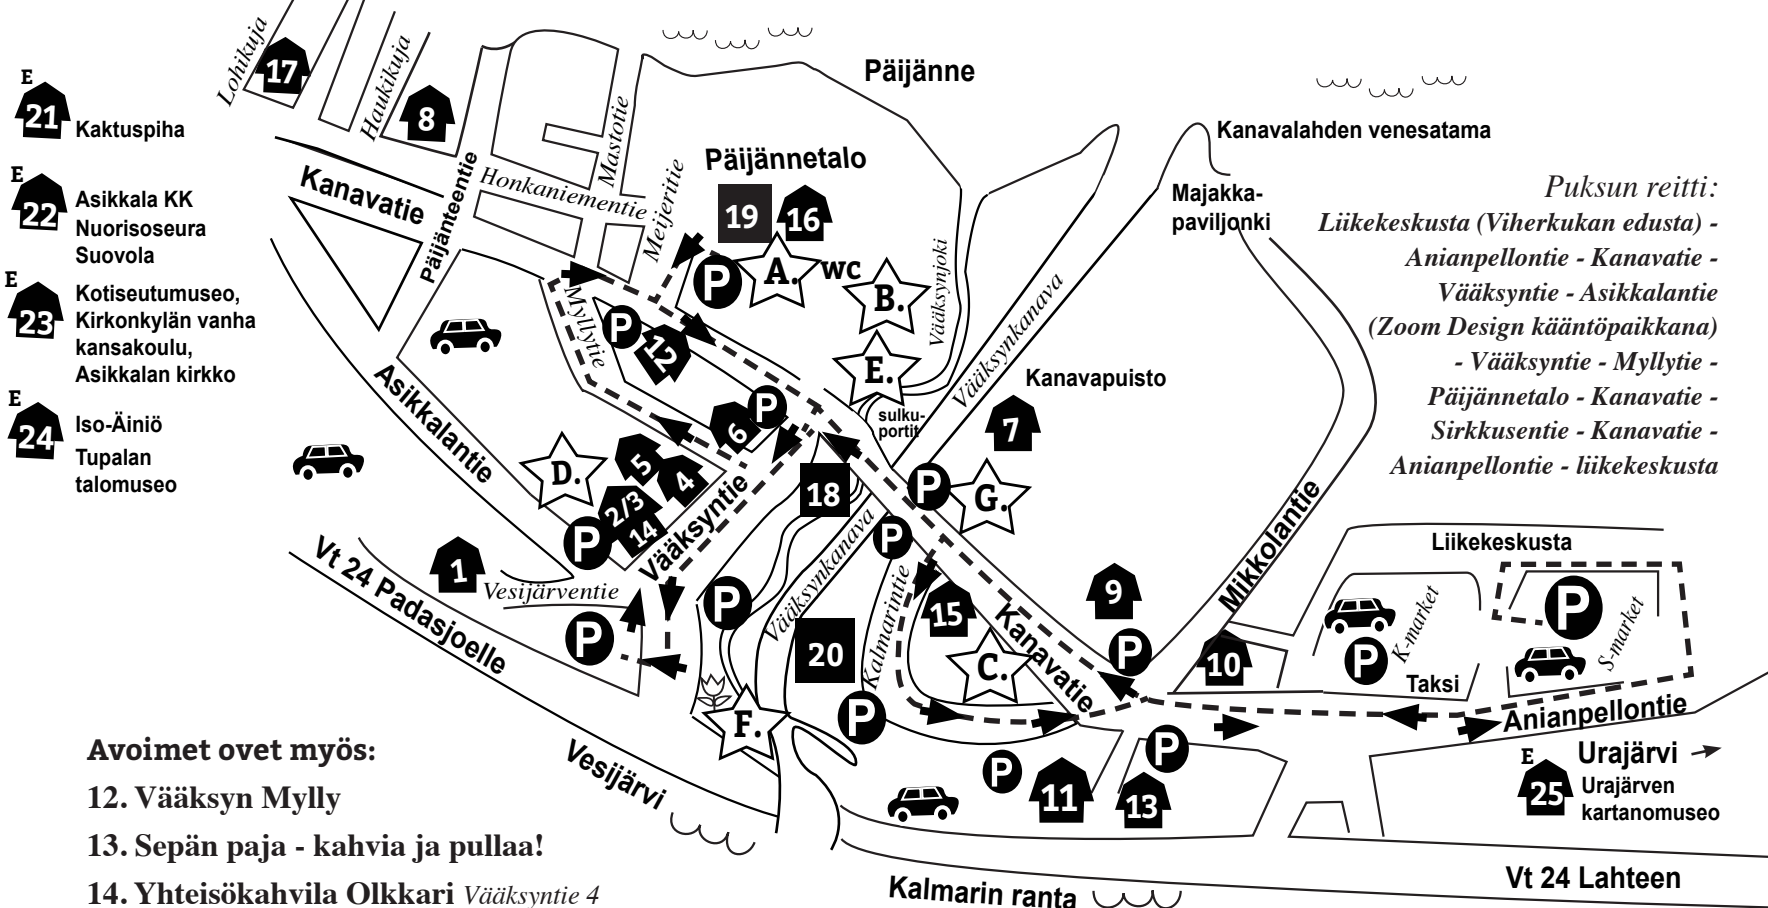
E
21 Kaktuspiha

E
22 Asikkala KK
Nuorisoseura
Suovola

E
23 Kotiseutumuseo,
Kirkonkylän vanha kansakoulu,
Asikkalan kirkko

E
24 Iso-Äiniö
Tupalan talomuseo

Lohikuja
17
Haukikuja
8
Päijänne
Kanavalahden venesatama
Päijännetalo
Mastotie
Honkaniementie
Meijeritie
Kanavatie
Päijänteentie
19
16
A.
WC
B.
Majakka-paviljonki
Puksun reitti:
Liikekeskusta (Viherkukan edusta) - Anianpellontie - Kanavatie - Vääksyntie - Asikkalantie (Zoom Design kääntöpaikkana) - Vääksyntie - Myllytie - Päijännetalo - Kanavatie - Sirkkusentie - Kanavatie - Anianpellontie - liikekeskusta
Myllytie
P
12
Vääksynjoki
Vääksynkanava
E.
Kanavapuisto
Asikkalantie
6
P
sulku-portit
7
D.
5
4
2/3
14
P
Vääksyntie
18
P
G.
Mikkolantie
Liikekeskusta
Vt 24 Padasjoelle
1
Vesijärventie
Vääksynkanava
P
P
Kalmarintie
15
9
P
Kanavatie
K-market
P
P
S-market
Taksi
10
20
C.
P
F.
P
Anianpellontie
Vesijärvi
P
11
13
Urajärvi
E
25
Urajärven kartanomuseo
Avoimet ovet myös:
12. Vääksyn Mylly
13. Sepän paja - kahvia ja pullaa!
14. Yhteisökahvila Olkkari Vääksyntie 4
Kalmarin ranta
Vt 24 Lahteen